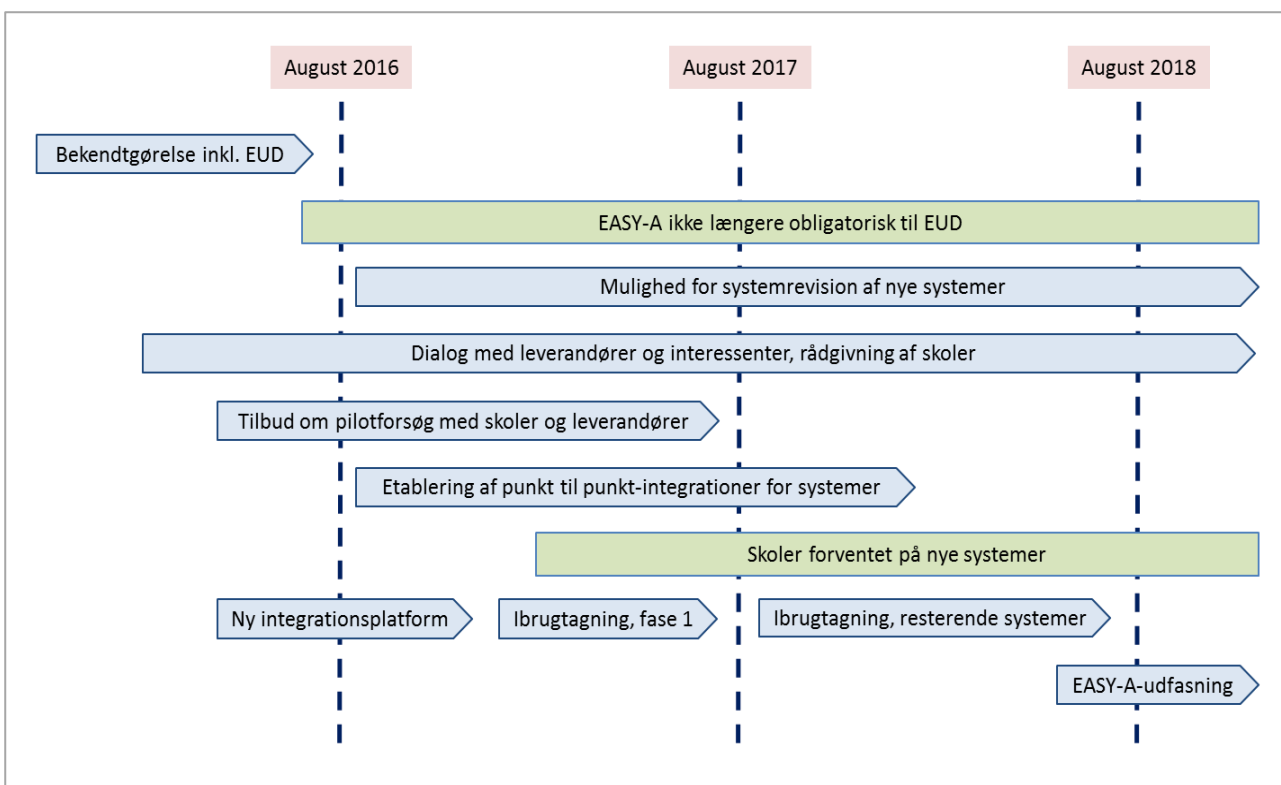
August 2016

August 2017

August 2018

Bekendtgørelse inkl. EUD

EASY-A ikke længere obligatorisk til EUD

Mulighed for systemrevision af nye systemer

Dialog med leverandører og interessenter, rådgivning af skoler

Tilbud om pilotforsøg med skoler og leverandører

Etablering af punkt til punkt-integrationer for systemer

Skoler forventet på nye systemer

Ny integrationsplatform

Ibrugtagning, fase 1

Ibrugtagning, resterende systemer

EASY-A-udfasning